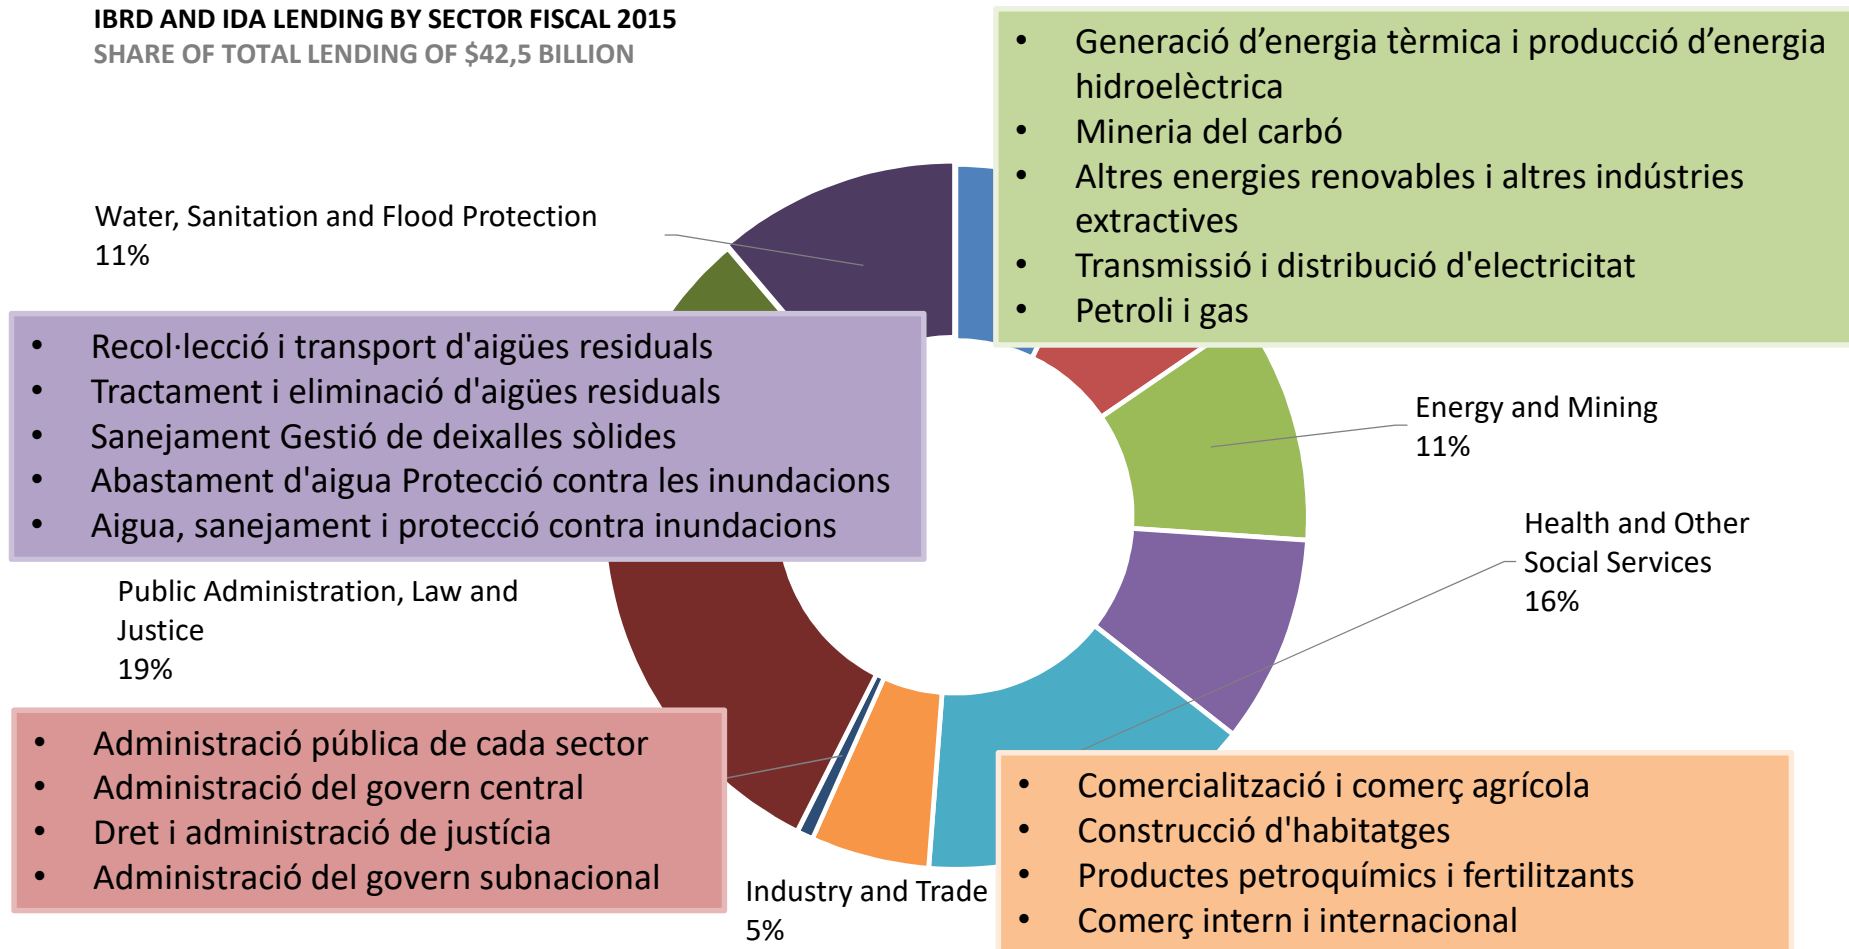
IBRD AND IDA LENDING BY SECTOR FISCAL 2015
SHARE OF TOTAL LENDING OF $42,5 BILLION

- Generació d’energia tèrmica i producció d’energia hidroelèctrica
- Mineria del carbó
- Altres energies renovables i altres indústries extractives
- Transmissió i distribució d'electricitat
- Petroli i gas

Water, Sanitation and Flood Protection
11%

- Recol·lecció i transport d'aigües residuals
- Tractament i eliminació d'aigües residuals
- Sanejament Gestió de deixalles sòlides
- Abastament d'aigua Protecció contra les inundacions
- Aigua, sanejament i protecció contra inundacions

Energy and Mining
11%

Health and Other Social Services
16%

Public Administration, Law and Justice
19%

- Administració pública de cada sector
- Administració del govern central
- Dret i administració de justícia
- Administració del govern subnacional

Industry and Trade
5%

- Comercialització i comerç agrícola
- Construcció d'habitatges
- Productes petroquímics i fertilitzants
- Comerç intern i internacional